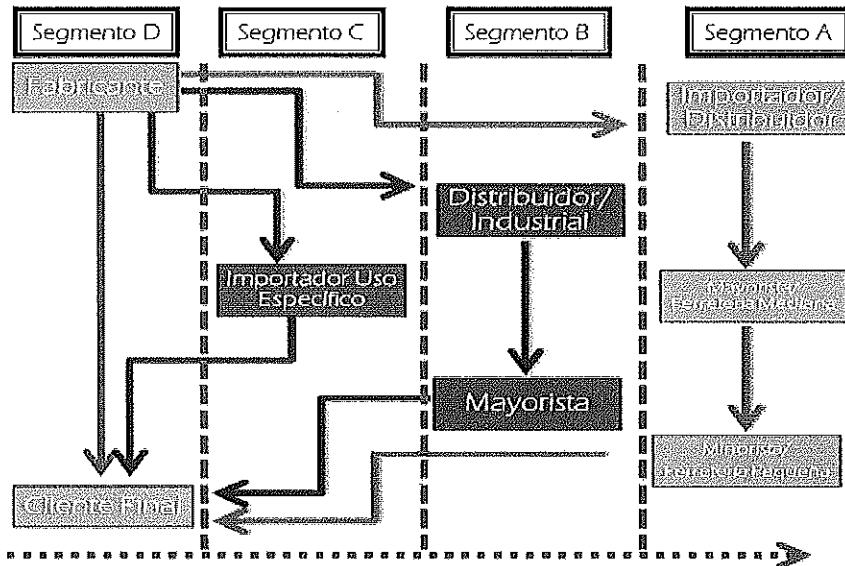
Segmento D

Segmento C

Segmento B

Segmento A

Fabricante

Importador/ Distribuidor

Distribuidor/ Industrial

Importador Uso Específico

Mayorista/ Ferretería Mediana

Mayorista

Minorista/ Ferretería Pequeña

Cliente Final